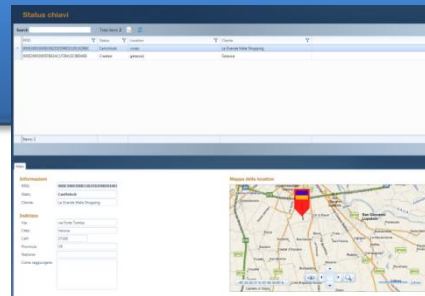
Status chiavi

Search | Total items: 2

| RFID | Status | Location | Cliente |
|---|---|---|---|
| 3000300030003000A3000300030003000 | CashAndIn | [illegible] | Le Grande Mallé Shopping |
| 3000300030003000A3000300030003000 | Created | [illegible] | Glassed |

Items: 2

Info

Informazioni

RFID: 3000300030003000A30003000300030001

Stato: CashAndIn

Cliente: Le Grande Mallé Shopping

Indirizzo

Via: Via Ponte Tresa

Città: Verona

CAP: 37100

Provincia: VR

Nazione:

Come raggiungere:

Mappa della location

San Giovanni Lupatoto